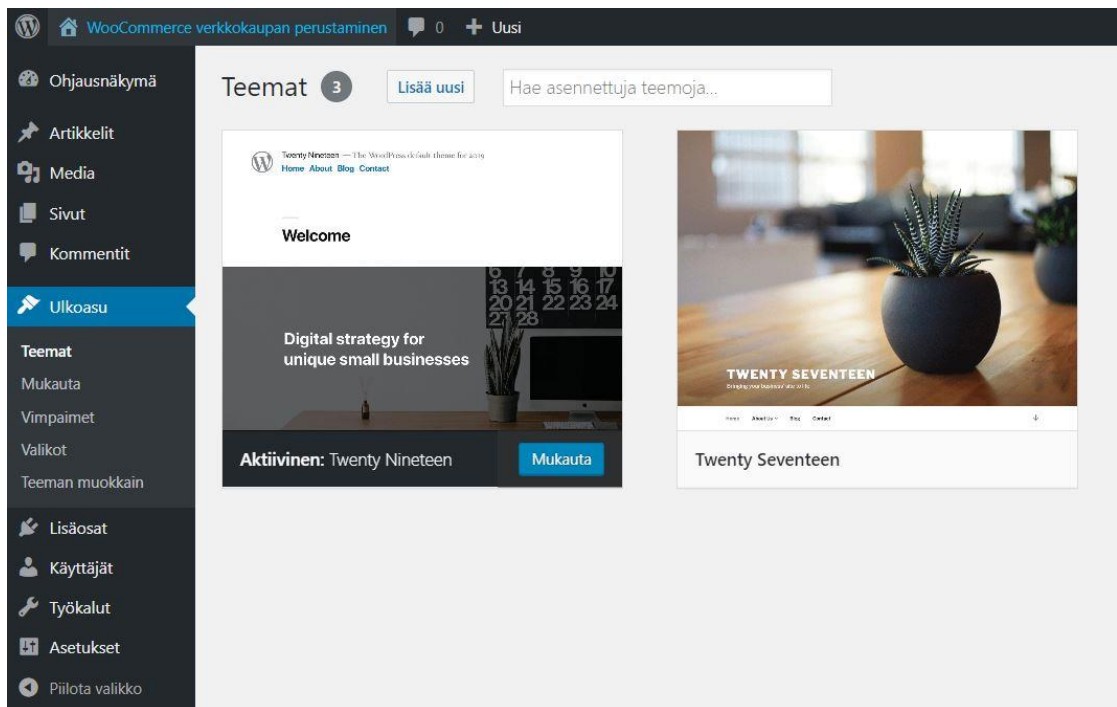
WooCommerce verkkokaupan perustaminen 0 Uusi

Ohjausnäkymä
Artikkelit
Media
Sivut
Kommentit
Ulkoasu
Teemat
Mukauta
Vimpaimet
Valikot
Teeman muokkain
Lisäosat
Käyttäjät
Työkalut
Asetukset
Piilota valikko

Teemat 3 Lisää uusi Hae asennettuja teemoja...

Twenty Nineteen — The WordPress default theme for 2019
Home About Blog Contact

Welcome

13 14 15 16 17
20 21 22 23 24
27 28

Digital strategy for unique small businesses

Aktiivinen: Twenty Nineteen Mukauta

TWENTY SEVENTEEN
Bringing your business' site 2016

Home About Blog Contact

Twenty Seventeen